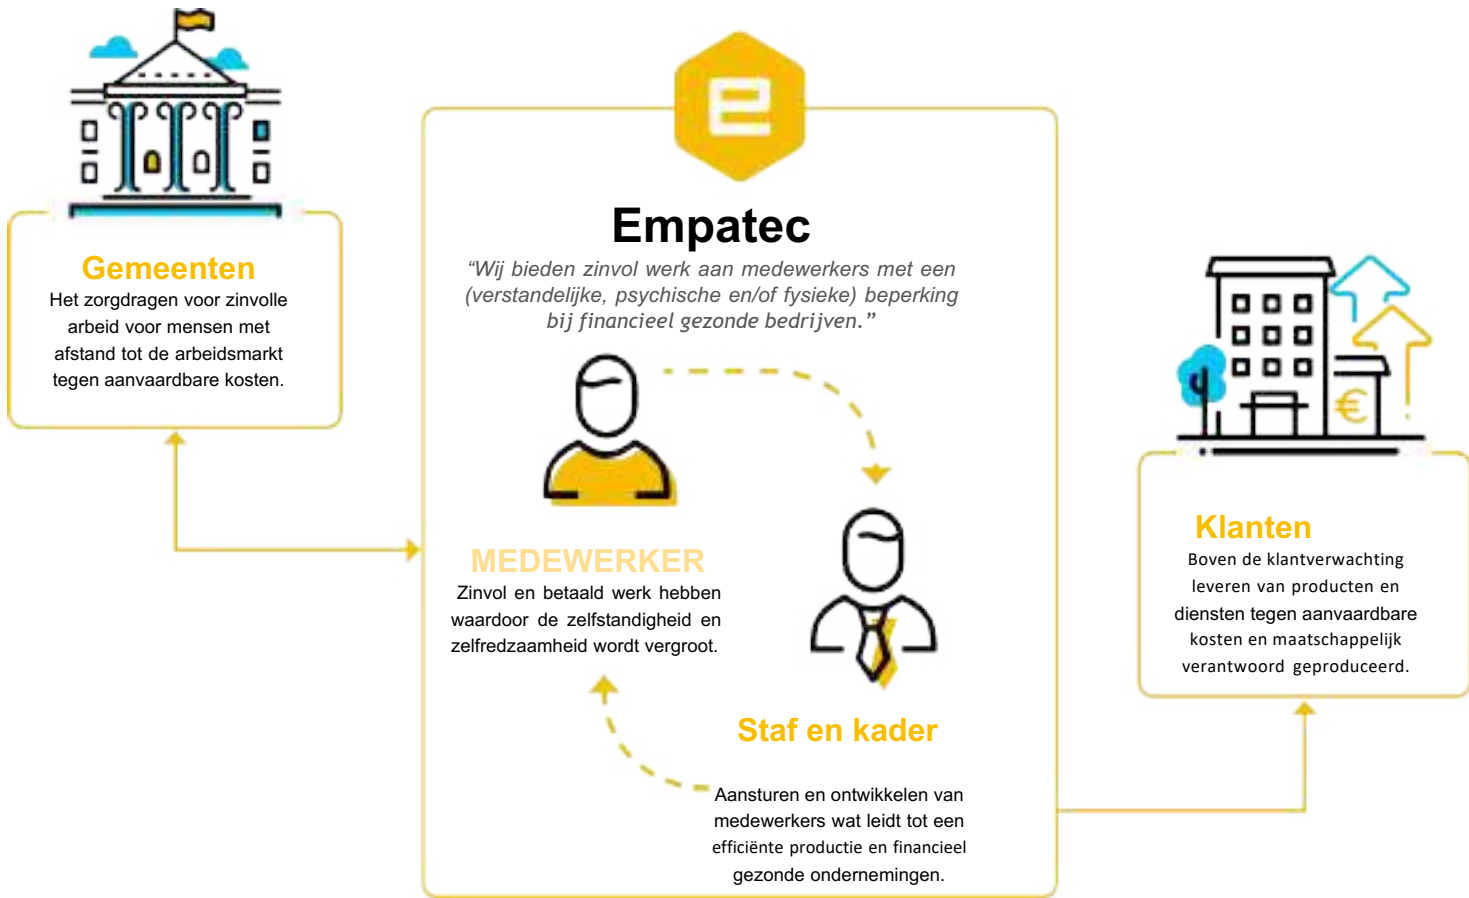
Gemeenten
Het zorgdragen voor zinvolle arbeid voor mensen met afstand tot de arbeidsmarkt tegen aanvaardbare kosten.

Empatec
“Wij bieden zinvol werk aan medewerkers met een (verstandelijke, psychische en/of fysieke) beperking bij financieel gezonde bedrijven.”

MEDEWERKER
Zinvol en betaald werk hebben waardoor de zelfstandigheid en zelfredzaamheid wordt vergroot.

Staf en kader
Aansturen en ontwikkelen van medewerkers wat leidt tot een efficiënte productie en financieel gezonde ondernemingen.

Klanten
Boven de klantverwachting leveren van producten en diensten tegen aanvaardbare kosten en maatschappelijk verantwoord geproduceerd.